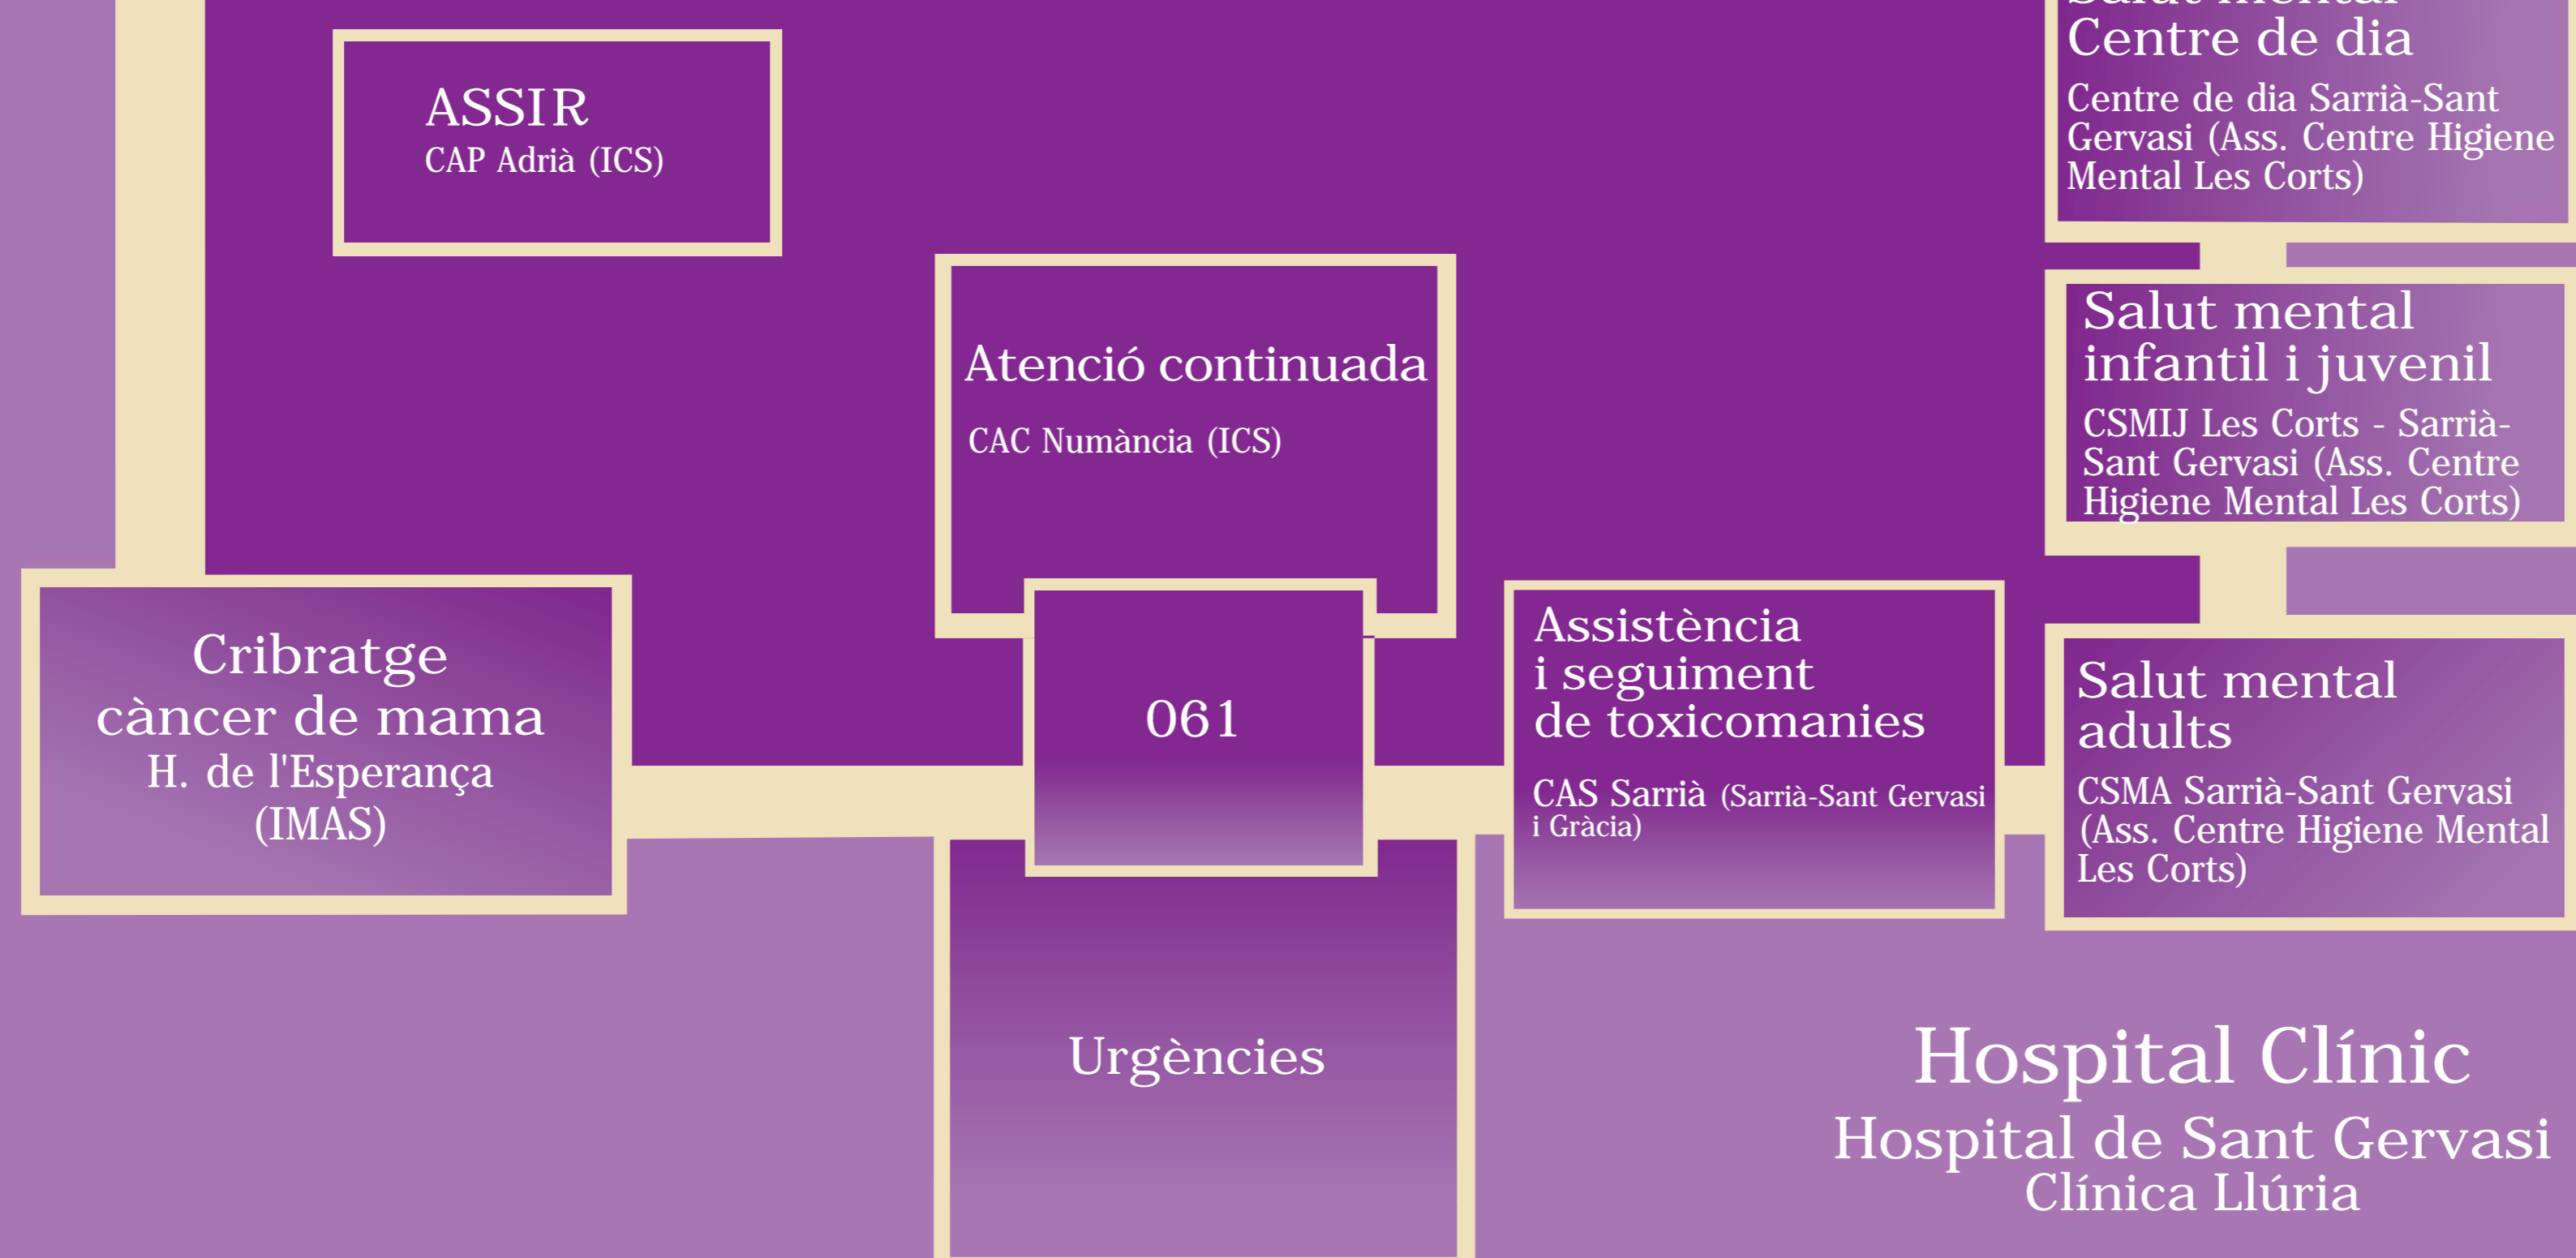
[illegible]
Centre de dia
Centre de dia Sarrià-Sant Gervasi (Ass. Centre Higiene Mental Les Corts)

ASSIR
CAP Adrià (ICS)

Atenció continuada
CAC Numància (ICS)

Salut mental infantil i juvenil
CSMIJ Les Corts - Sarrià-Sant Gervasi (Ass. Centre Higiene Mental Les Corts)

Cribratge càncer de mama
H. de l'Esperança (IMAS)

061

Assistència i seguiment de toxicomanies
CAS Sarrià (Sarrià-Sant Gervasi i Gràcia)

Salut mental adults
CSMA Sarrià-Sant Gervasi (Ass. Centre Higiene Mental Les Corts)

Urgències

Hospital Clínic
Hospital de Sant Gervasi
Clínica Llúria